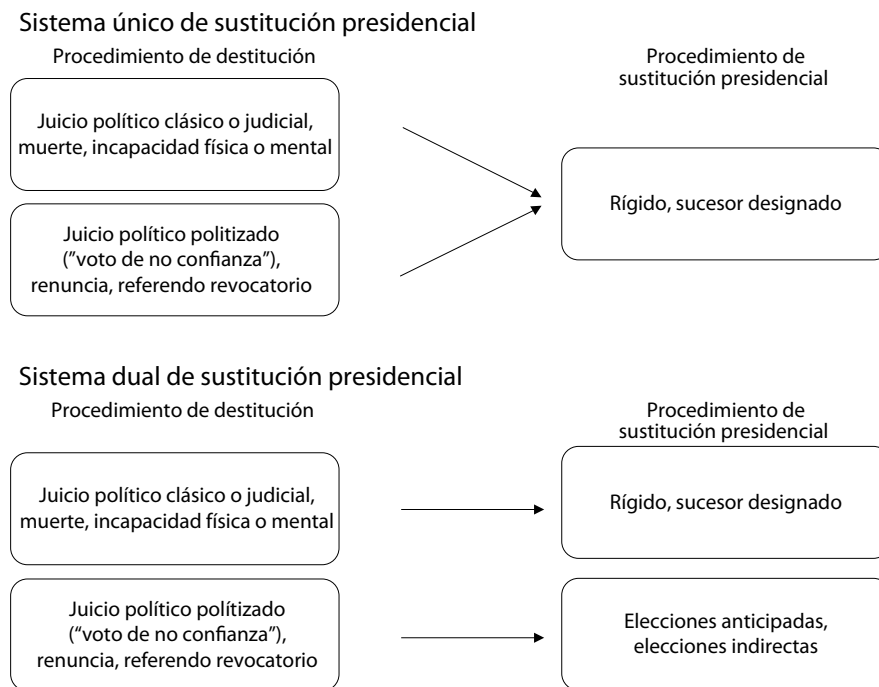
Sistema único de sustitución presidencial

Procedimiento de destitución

Procedimiento de sustitución presidencial

Juicio político clásico o judicial, muerte, incapacidad física o mental

Juicio político politizado ("voto de no confianza"), renuncia, referendo revocatorio

Rígido, sucesor designado

Sistema dual de sustitución presidencial

Procedimiento de destitución

Procedimiento de sustitución presidencial

Juicio político clásico o judicial, muerte, incapacidad física o mental

Rígido, sucesor designado

Juicio político polítizado ("voto de no confianza"), renuncia, referendo revocatorio

Elecciones anticipadas, elecciones indirectas